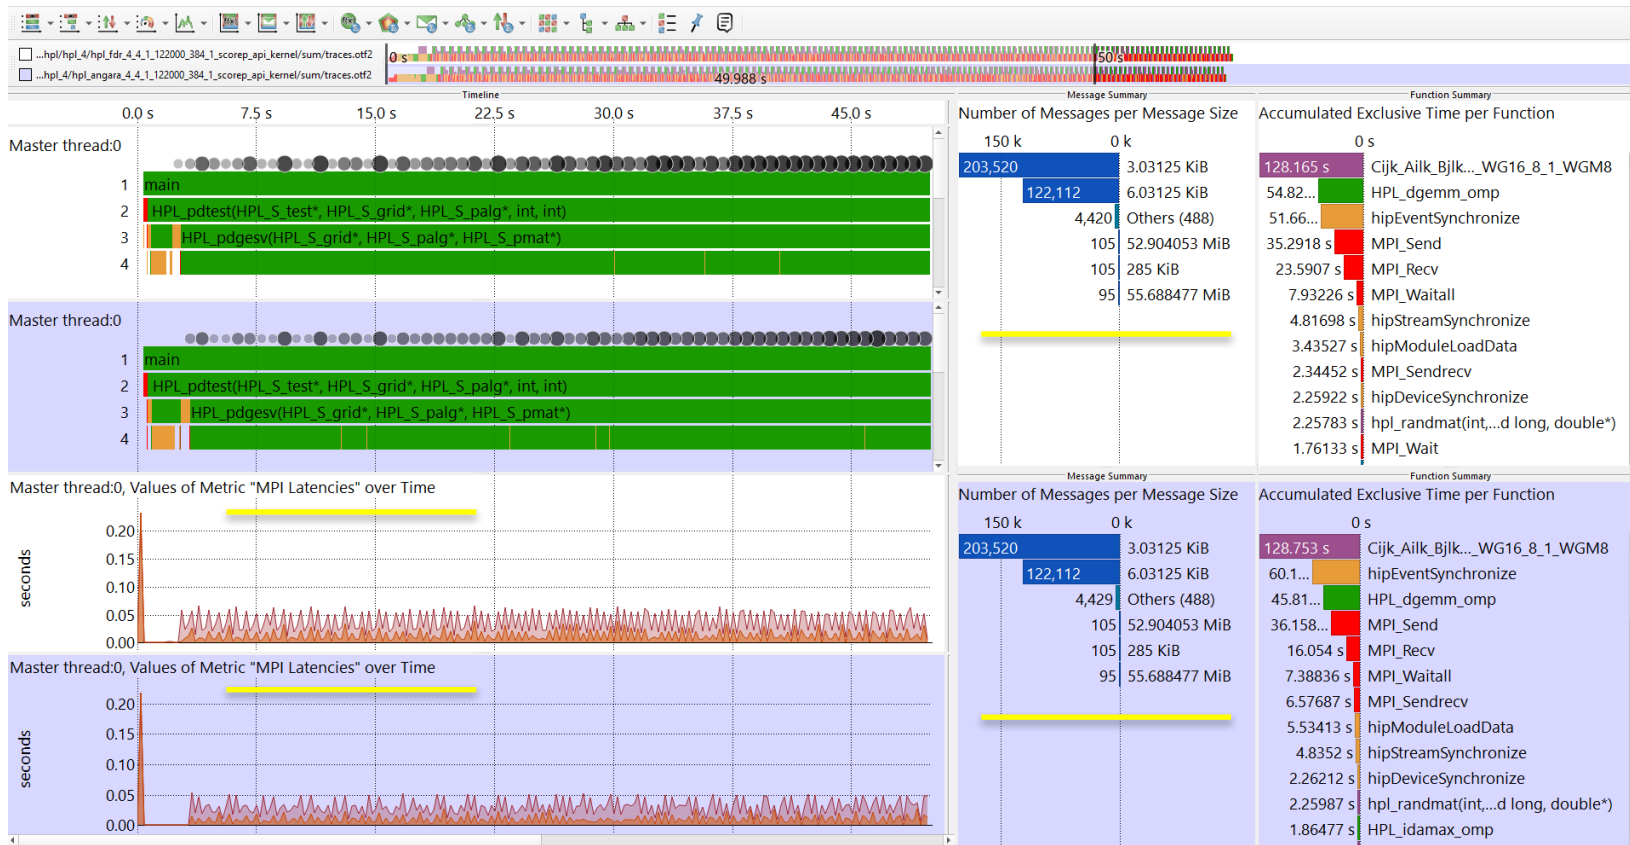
...hpl/hpl_4/hpl_fdr_4_4_1_122000_384_1_scorep_api_kernel/sum/traces.otf2
...hpl_4/hpl_angara_4_4_1_122000_384_1_scorep_api_kernel/sum/traces.otf2
0 s
50 s
49.988 s

Timeline
0.0 s 7.5 s 15.0 s 22.5 s 30.0 s 37.5 s 45.0 s

Master thread:0
1 main
2 HPL_pdtest(HPL_S_test*, HPL_S_grid*, HPL_S_palg*, int, int)
3 HPL_pdgesv(HPL_S_grid*, HPL_S_palg*, HPL_S_pmat*)
4

Master thread:0
1 main
2 HPL_pdtest(HPL_S_test*, HPL_S_grid*, HPL_S_palg*, int, int)
3 HPL_pdgesv(HPL_S_grid*, HPL_S_palg*, HPL_S_pmat*)
4

Master thread:0, Values of Metric "MPI Latencies" over Time
seconds
0.20
0.15
0.10
0.05
0.00

Master thread:0, Values of Metric "MPI Latencies" over Time
seconds
0.20
0.15
0.10
0.05
0.00

Message Summary
Number of Messages per Message Size
150 k 0 k
| 203,520 | 3.03125 KiB |
|---|---|
| 122,112 | 6.03125 KiB |
| 4,420 | Others (488) |
| 105 | 52.904053 MiB |
| 105 | 285 KiB |
| 95 | 55.688477 MiB |

Function Summary
Accumulated Exclusive Time per Function
0 s
| 128.165 s | Cijk_Ailk_Bjlk..._WG16_8_1_WGM8 |
|---|---|
| 54.82... | HPL_dgemm_omp |
| 51.66... | hipEventSynchronize |
| 35.2918 s | MPI_Send |
| 23.5907 s | MPI_Recv |
| 7.93226 s | MPI_Waitall |
| 4.81698 s | hipStreamSynchronize |
| 3.43527 s | hipModuleLoadData |
| 2.34452 s | MPI_Sendrecv |
| 2.25922 s | hipDeviceSynchronize |
| 2.25783 s | hpl_randmat(int,...d long, double*) |
| 1.76133 s | MPI_Wait |

Message Summary
Number of Messages per Message Size
150 k 0 k
| 203,520 | 3.03125 KiB |
|---|---|
| 122,112 | 6.03125 KiB |
| 4,429 | Others (488) |
| 105 | 52.904053 MiB |
| 105 | 285 KiB |
| 95 | 55.688477 MiB |

Function Summary
Accumulated Exclusive Time per Function
0 s
| 128.753 s | Cijk_Ailk_Bjlk..._WG16_8_1_WGM8 |
|---|---|
| 60.1... | hipEventSynchronize |
| 45.81... | HPL_dgemm_omp |
| 36.158... | MPI_Send |
| 16.054 s | MPI_Recv |
| 7.38836 s | MPI_Waitall |
| 6.57687 s | MPI_Sendrecv |
| 5.53413 s | hipModuleLoadData |
| 4.8352 s | hipStreamSynchronize |
| 2.26212 s | hipDeviceSynchronize |
| 2.25987 s | hpl_randmat(int,...d long, double*) |
| 1.86477 s | HPL_idamax_omp |